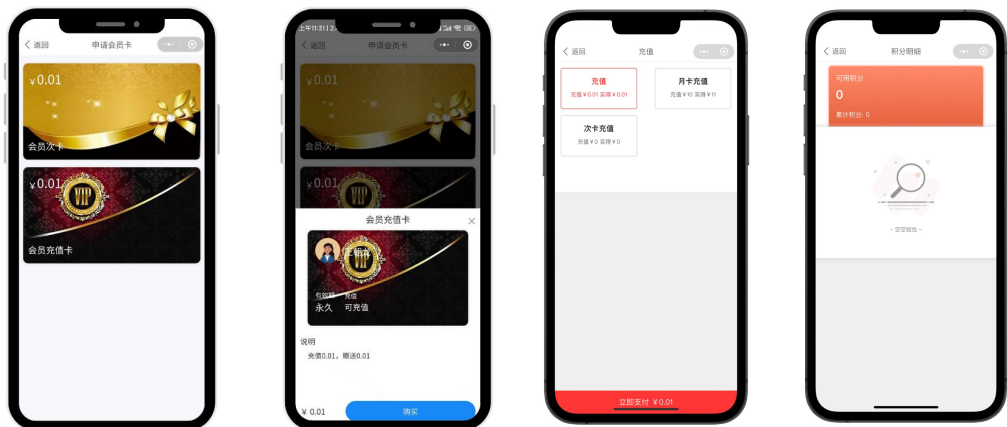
返回 申请会员卡

¥0.01

会员次卡

¥0.01

VIP

会员充值卡

上午11:31

返回 申请会员卡

¥0.01

¥0.01

会员充值卡

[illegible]

有效期 充值

永久 可充值

说明

充值0.01，赠送0.01

¥ 0.01 购买

返回 充值

充值

充值￥0.01 实得￥0.01

月卡充值

充值￥10 实得￥11

次卡充值

充值￥0 实得￥0

立即支付 ￥0.01

返回 积分明细

可用积分

0

累计积分: 0

- 空空如也 -